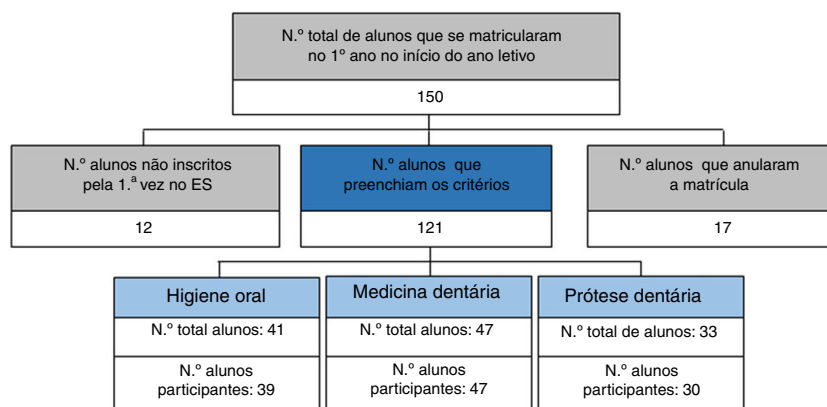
N.º total de alunos que se matricularam no 1º ano no início do ano letivo

150

N.º alunos não inscritos pela 1.ª vez no ES

12

N.º alunos que preenchiam os critérios

121

N.º alunos que anularam a matrícula

17

Higiene oral

N.º total alunos: 41

N.º alunos participantes: 39

Medicina dentária

N.º total alunos: 47

N.º alunos participantes: 47

Prótese dentária

N.º total de alunos: 33

N.º alunos participantes: 30